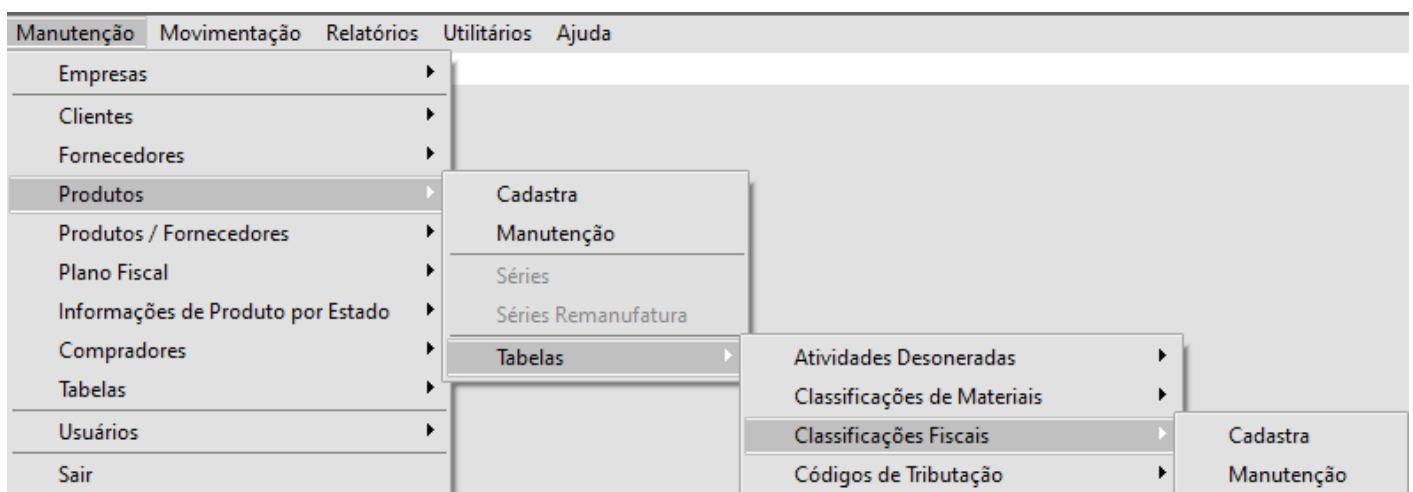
Manutenção Movimentação Relatórios Utilitários Ajuda

Empresas
Clientes
Fornecedores
Produtos
Produtos / Fornecedores
Plano Fiscal
Informações de Produto por Estado
Compradores
Tabelas
Usuários
Sair

Cadastra
Manutenção
Séries
Séries Remanufatura
Tabelas

Atividades Desoneradas
Classificações de Materiais
Classificações Fiscais
Códigos de Tributação

Cadastra
Manutenção